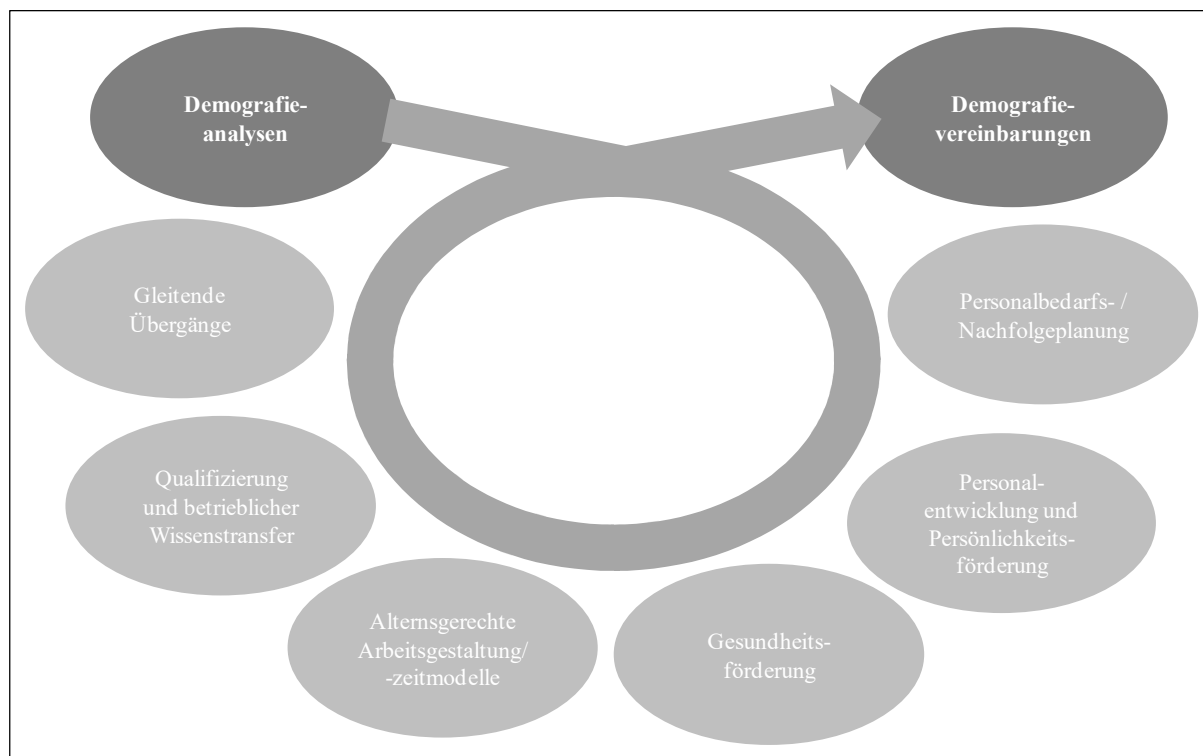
Demografieanalysen

Demografievereinbarungen

Gleitende Übergänge

Personalbedarfs- / Nachfolgeplanung

Qualifizierung und betrieblicher Wissenstransfer

Personalentwicklung und Persönlichkeitsförderung

Alternsgerechte Arbeitsgestaltung/ -zeitmodelle

Gesundheitsförderung